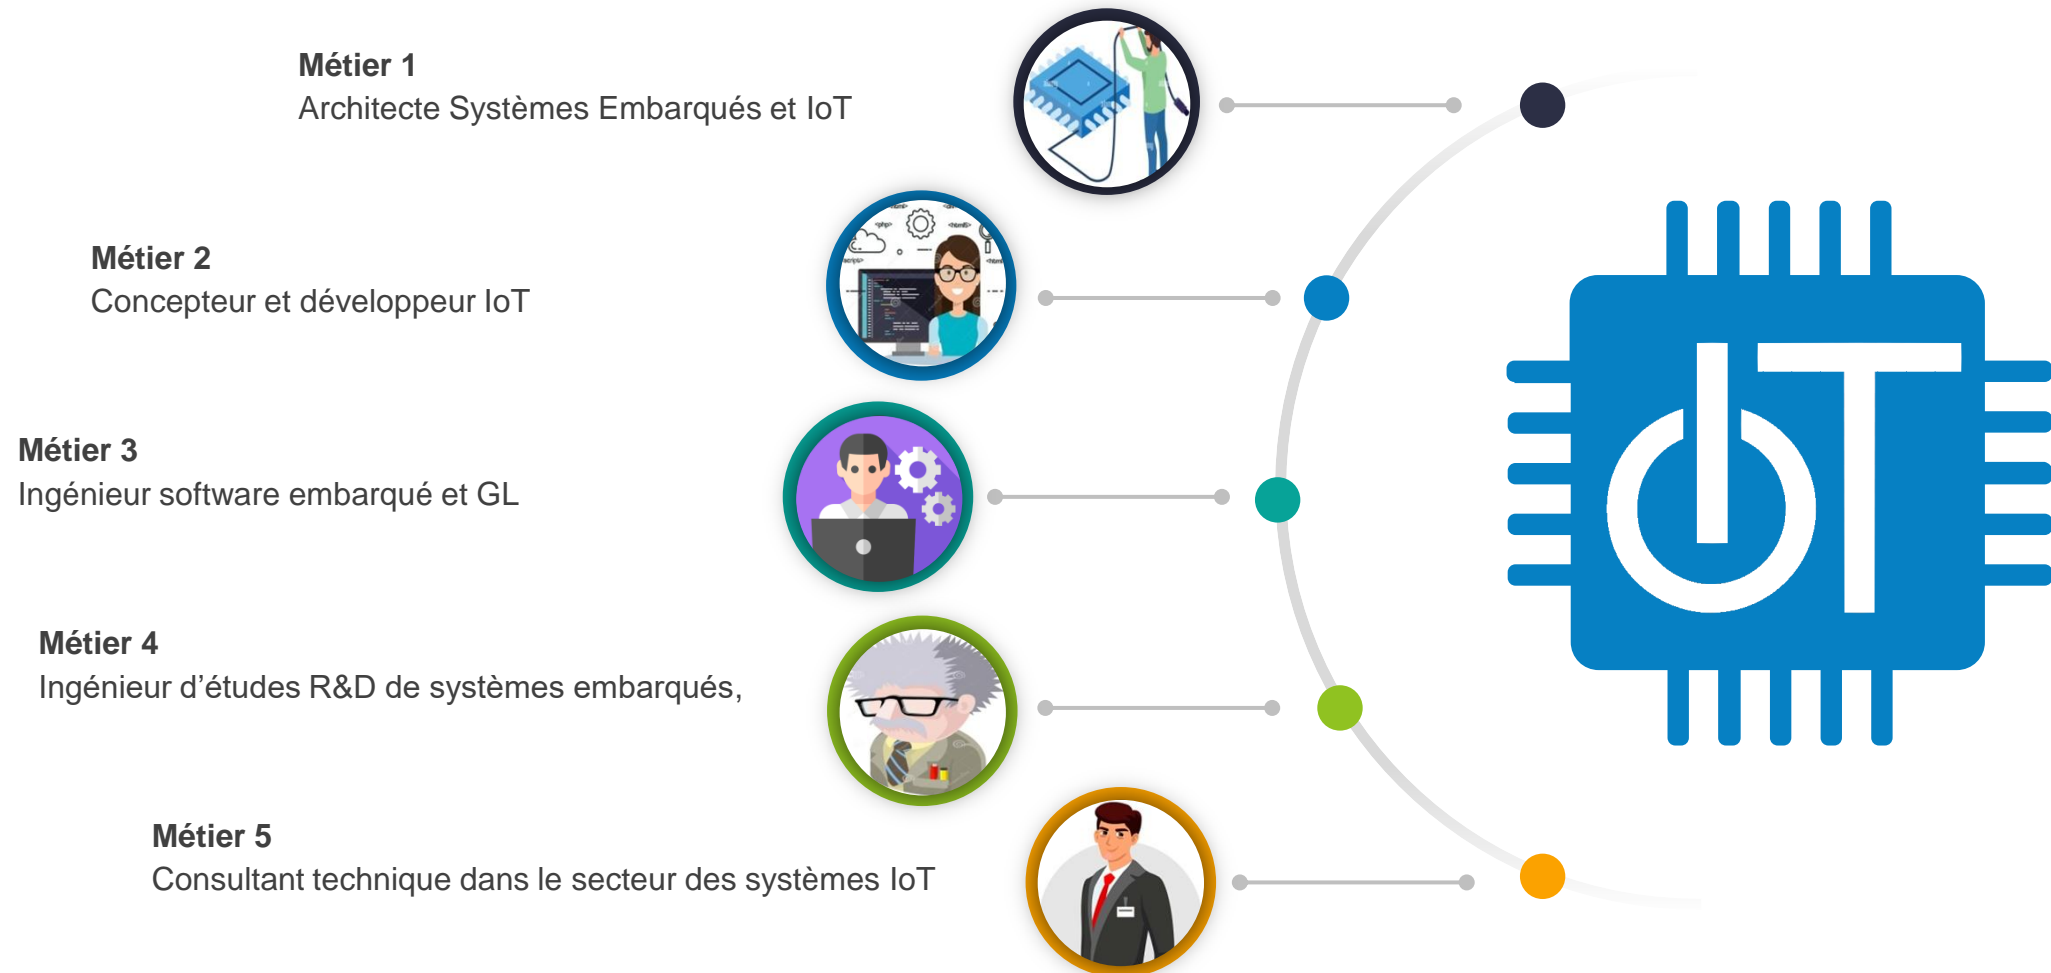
**Métier 1**
Architecte Systèmes Embarqués et IoT

**Métier 2**
Concepteur et développeur IoT

**Métier 3**
Ingénieur software embarqué et GL

**Métier 4**
Ingénieur d'études R&D de systèmes embarqués,

**Métier 5**
Consultant technique dans le secteur des systèmes IoT

IoT